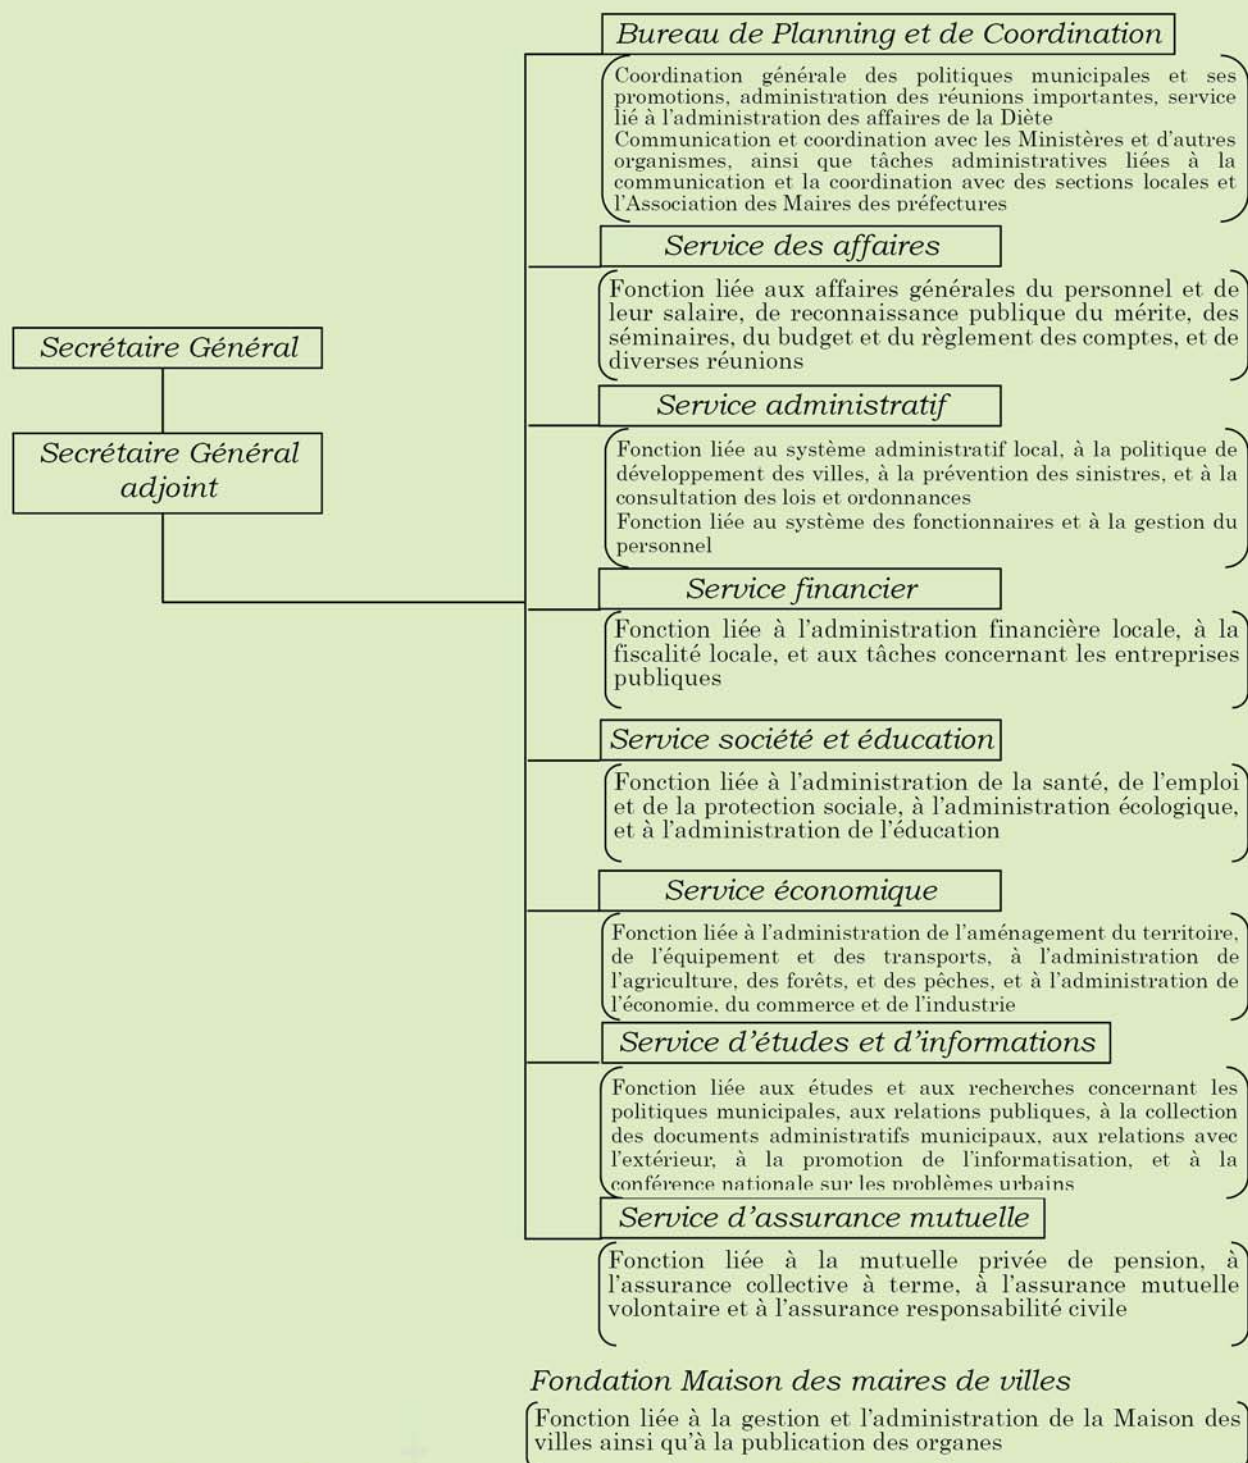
Secrétaire Général

Secrétaire Général adjoint

Bureau de Planning et de Coordination

Coordination générale des politiques municipales et ses promotions, administration des réunions importantes, service lié à l'administration des affaires de la Diète
Communication et coordination avec les Ministères et d'autres organismes, ainsi que tâches administratives liées à la communication et la coordination avec des sections locales et l'Association des Maires des préfectures

Service des affaires

Fonction liée aux affaires générales du personnel et de leur salaire, de reconnaissance publique du mérite, des séminaires, du budget et du règlement des comptes, et de diverses réunions

Service administratif

Fonction liée au système administratif local, à la politique de développement des villes, à la prévention des sinistres, et à la consultation des lois et ordonnances
Fonction liée au système des fonctionnaires et à la gestion du personnel

Service financier

Fonction liée à l'administration financière locale, à la fiscalité locale, et aux tâches concernant les entreprises publiques

Service société et éducation

Fonction liée à l'administration de la santé, de l'emploi et de la protection sociale, à l'administration écologique, et à l'administration de l'éducation

Service économique

Fonction liée à l'administration de l'aménagement du territoire, de l'équipement et des transports, à l'administration de l'agriculture, des forêts, et des pêches, et à l'administration de l'économie, du commerce et de l'industrie

Service d'études et d'informations

Fonction liée aux études et aux recherches concernant les politiques municipales, aux relations publiques, à la collection des documents administratifs municipaux, aux relations avec l'extérieur, à la promotion de l'informatisation, et à la conférence nationale sur les problèmes urbains

Service d'assurance mutuelle

Fonction liée à la mutuelle privée de pension, à l'assurance collective à terme, à l'assurance mutuelle volontaire et à l'assurance responsabilité civile

Fondation Maison des maires de villes

Fonction liée à la gestion et l'administration de la Maison des villes ainsi qu'à la publication des organes